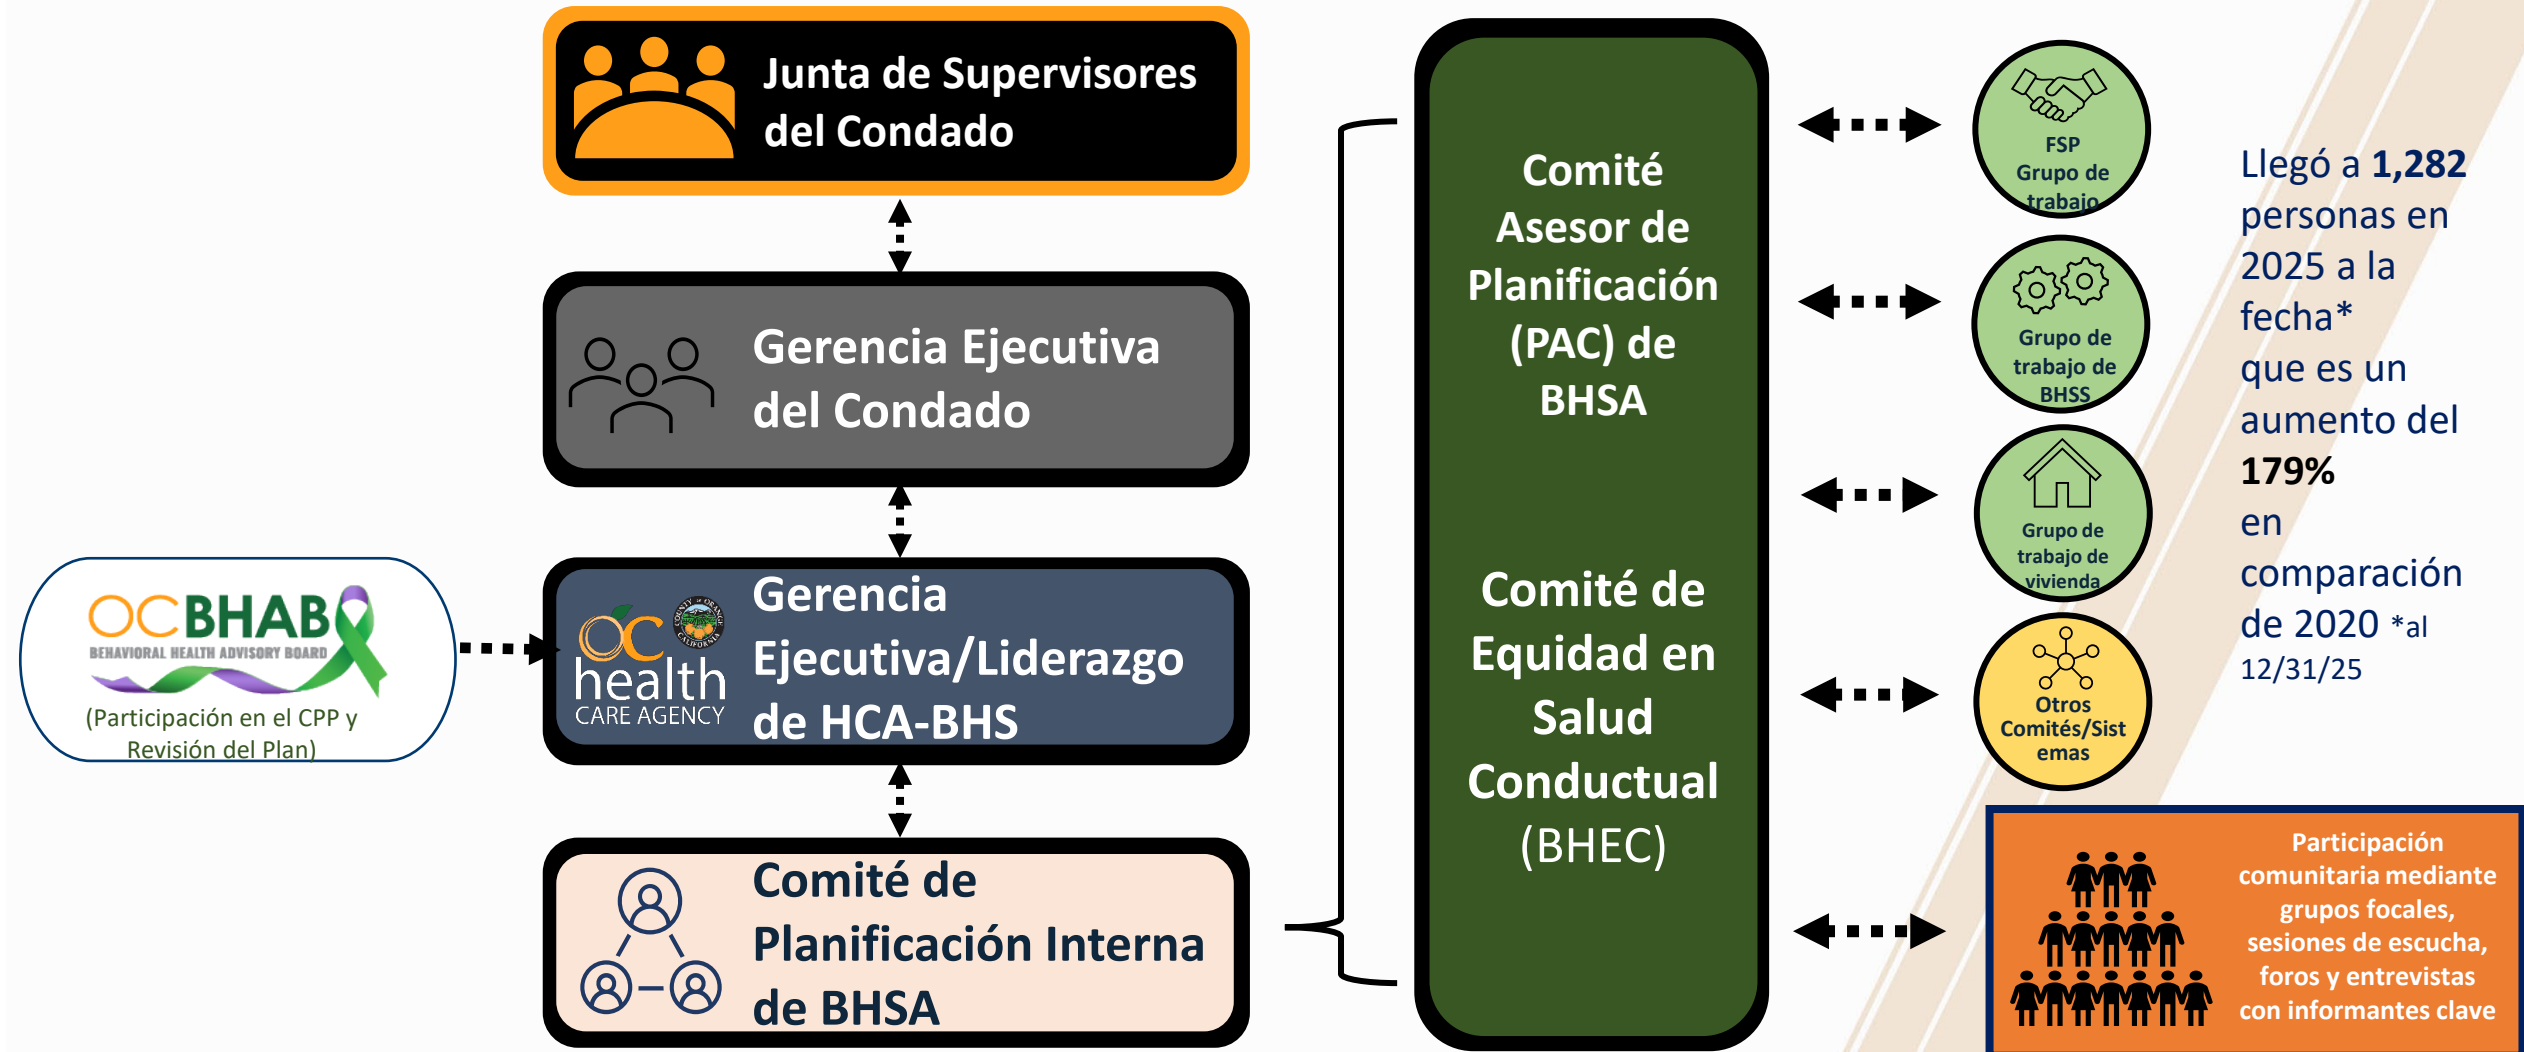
Junta de Supervisores del Condado

Gerencia Ejecutiva del Condado

OC BHAB
BEHAVIORAL HEALTH ADVISORY BOARD
(Participación en el CPP y Revisión del Plan)

OC health CARE AGENCY
COUNTY OF ORANGE CALIFORNIA

Gerencia Ejecutiva/Liderazgo de HCA-BHS

Comité de Planificación Interna de BHSA

Comité Asesor de Planificación (PAC) de BHSA

Comité de Equidad en Salud Conductual (BHEC)

FSP Grupo de trabajo

Grupo de trabajo de BHSS

Grupo de trabajo de vivienda

Otros Comités/Sistemas

Llegó a **1,282** personas en 2025 a la fecha* que es un aumento del **179%** en comparación de 2020 *al 12/31/25

Participación comunitaria mediante grupos focales, sesiones de escucha, foros y entrevistas con informantes clave